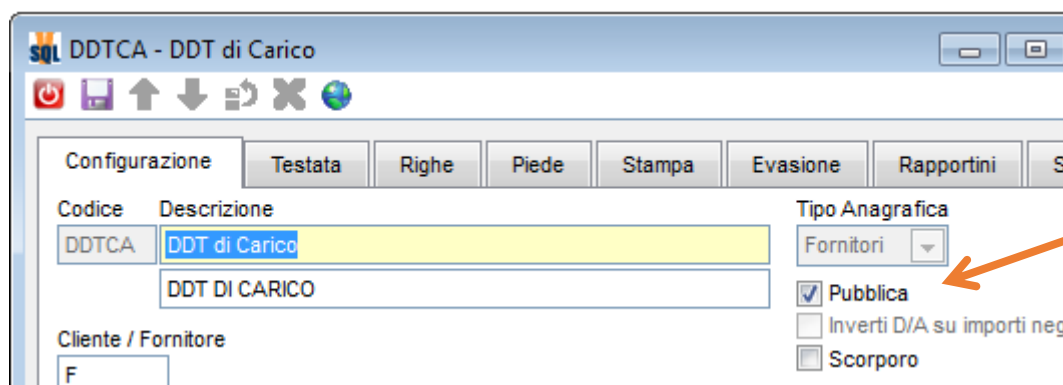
SQL DDTCA - DDT di Carico

Configurazione | Testata | Righe | Piede | Stampa | Evasione | Rapportini | S

Codice
DDTCA

Descrizione
DDT di Carico
DDT DI CARICO

Tipo Anagrafica
Fornitori

Pubblica
Inverti D/A su importi neg
Scorporo

Cliente / Fornitore
F